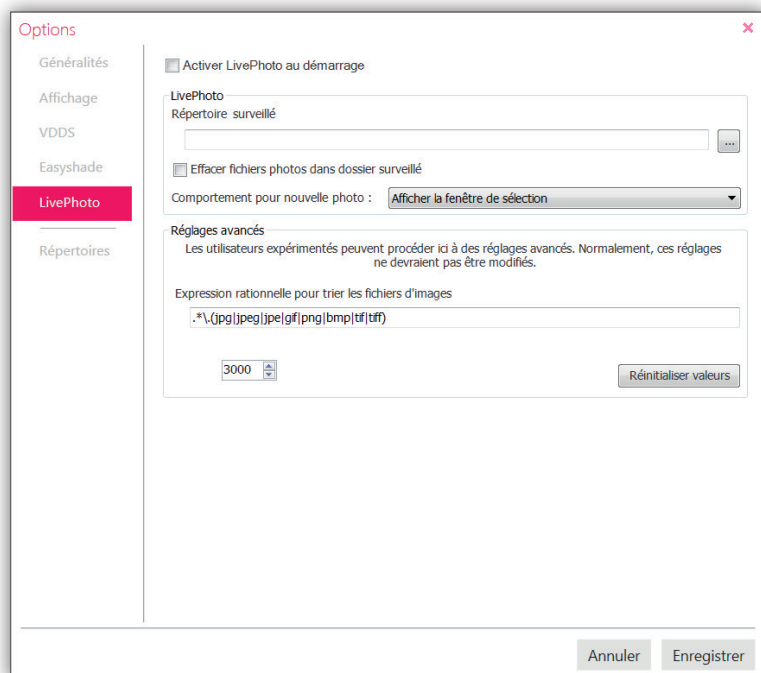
Options
×

Généralités
Affichage
VDDS
Easyshade
LivePhoto
Répertoires

Activer LivePhoto au démarrage

LivePhoto
Répertoire surveillé
...
Effacer fichiers photos dans dossier surveillé
Comportement pour nouvelle photo : Afficher la fenêtre de sélection

Réglages avancés
Les utilisateurs expérimentés peuvent procéder ici à des réglages avancés. Normalement, ces réglages ne devraient pas être modifiés.

Expression rationnelle pour trier les fichiers d'images
.*\.(jpg|jpeg|jpe|gif|png|bmp|tif|tiff)

3000
Réinitialiser valeurs

Annuler Enregistrer